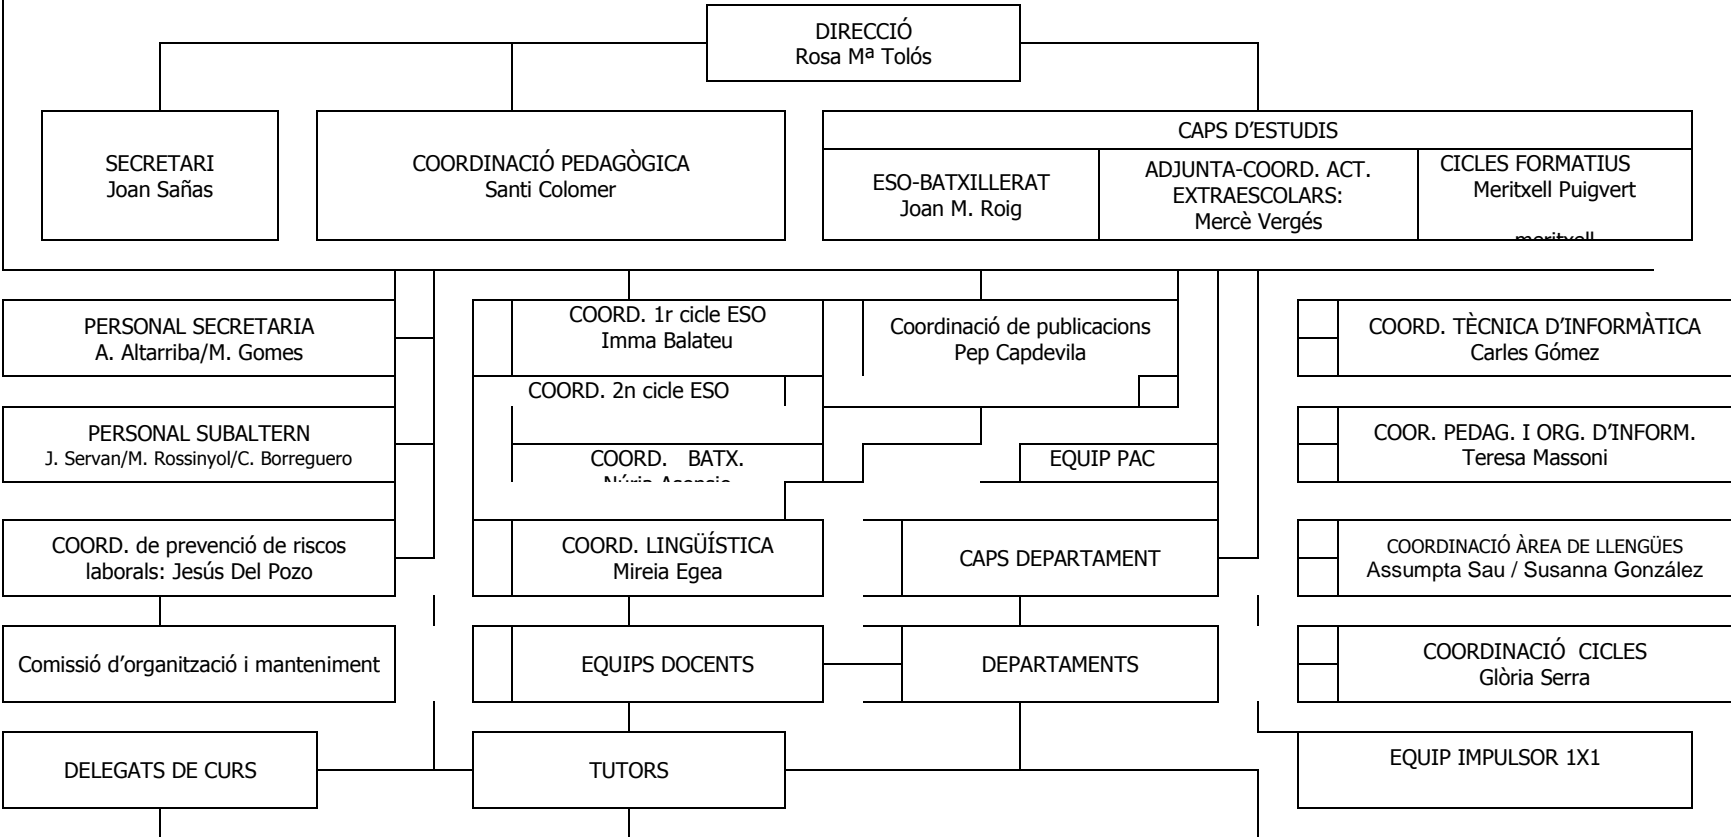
DIRECCIÓ
Rosa Mª Tolós

SECRETARI
Joan Sañas

COORDINACIÓ PEDAGÒGICA
Santi Colomer

CAPS D'ESTUDIS

ESO-BATXILLERAT
Joan M. Roig

ADJUNTA-COORD. ACT. EXTRAESCOLARS:
Mercè Vergés

CICLES FORMATIUS
Meritxell Puigvert
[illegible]

PERSONAL SECRETARIA
A. Altarriba/M. Gomes

COORD. 1r cicle ESO
Imma Balateu

Coordinació de publicacions
Pep Capdevila

COORD. TÈCNICA D'INFORMÀTICA
Carles Gómez

COORD. 2n cicle ESO

PERSONAL SUBALTERN
J. Servan/M. Rossinyol/C. Borreguero

COORD. BATX.
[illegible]

EQUIP PAC

COOR. PEDAG. I ORG. D'INFORM.
Teresa Massoni

COORD. de prevenció de riscos laborals: Jesús Del Pozo

COORD. LINGÜÍSTICA
Mireia Egea

CAPS DEPARTAMENT

COORDINACIÓ ÀREA DE LLENGÜES
Assumpta Sau / Susanna González

Comissió d'organització i manteniment

EQUIPS DOCENTS

DEPARTAMENTS

COORDINACIÓ CICLES
Glòria Serra

DELEGATS DE CURS

TUTORS

EQUIP IMPULSOR 1X1